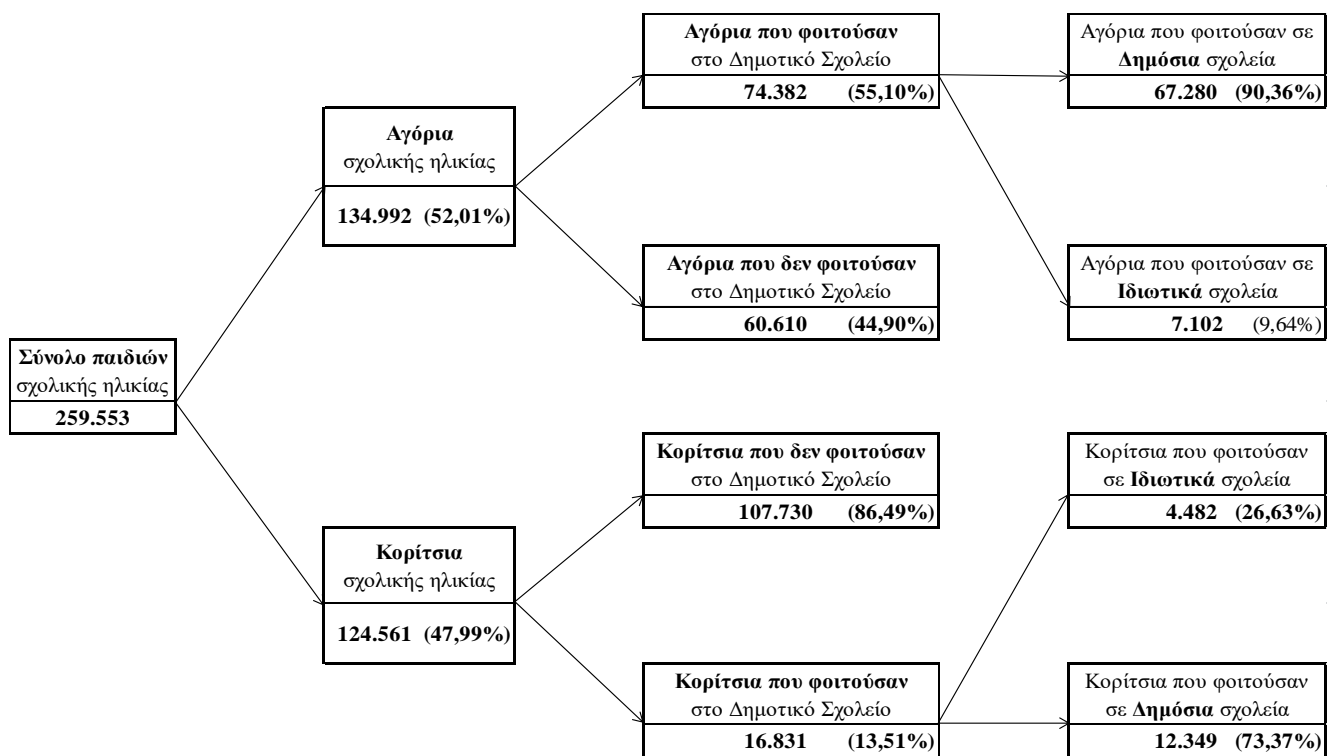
Σύνολο παιδιών σχολικής ηλικίας
259.553

Αγόρια σχολικής ηλικίας
134.992 (52,01%)

Κορίτσια σχολικής ηλικίας
124.561 (47,99%)

Αγόρια που φοιτούσαν στο Δημοτικό Σχολείο
74.382 (55,10%)

Αγόρια που δεν φοιτούσαν στο Δημοτικό Σχολείο
60.610 (44,90%)

Κορίτσια που δεν φοιτούσαν στο Δημοτικό Σχολείο
107.730 (86,49%)

Κορίτσια που φοιτούσαν στο Δημοτικό Σχολείο
16.831 (13,51%)

Αγόρια που φοιτούσαν σε Δημόσια σχολεία
67.280 (90,36%)

Αγόρια που φοιτούσαν σε Ιδιωτικά σχολεία
7.102 (9,64%)

Κορίτσια που φοιτούσαν σε Ιδιωτικά σχολεία
4.482 (26,63%)

Κορίτσια που φοιτούσαν σε Δημόσια σχολεία
12.349 (73,37%)